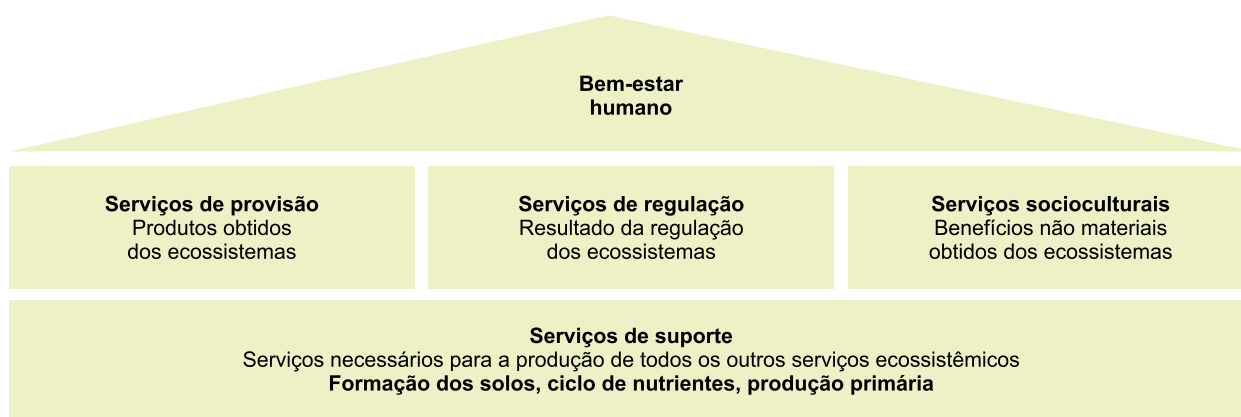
Bem-estar humano

**Serviços de provisão**
Produtos obtidos dos ecossistemas

**Serviços de regulação**
Resultado da regulação dos ecossistemas

**Serviços socioculturais**
Benefícios não materiais obtidos dos ecossistemas

**Serviços de suporte**
Serviços necessários para a produção de todos os outros serviços ecossistêmicos
**Formação dos solos, ciclo de nutrientes, produção primária**